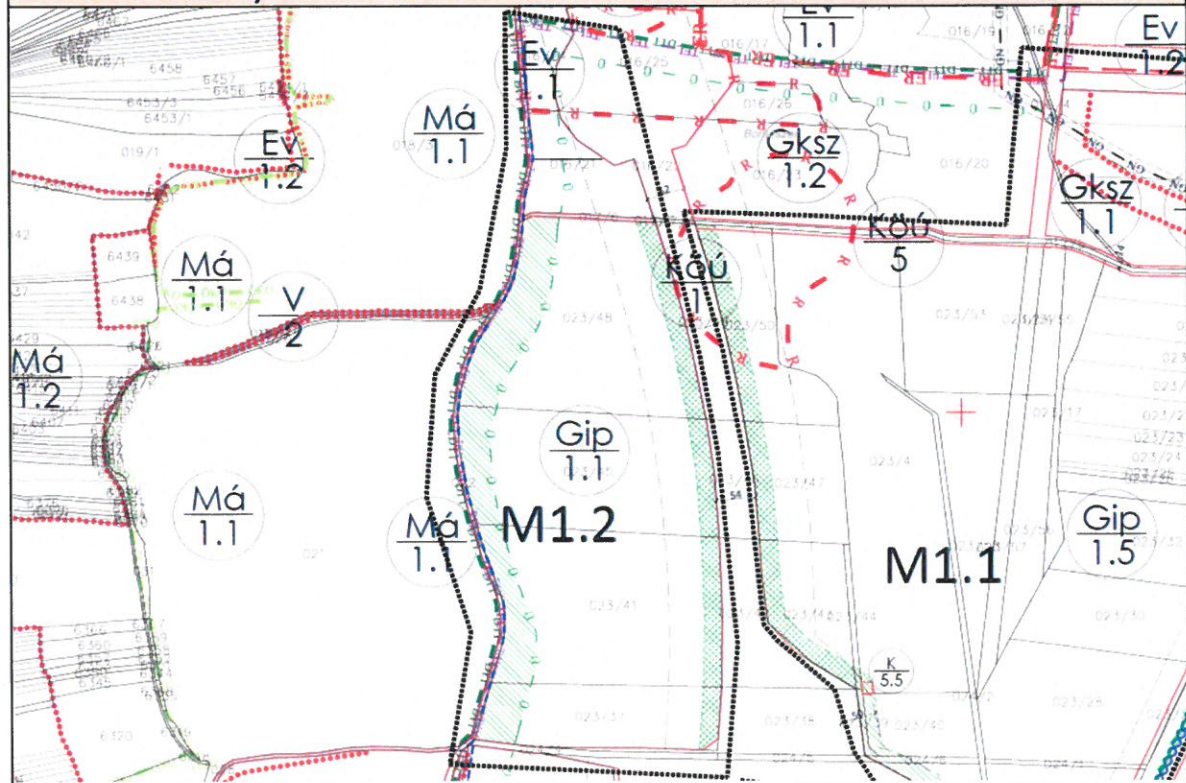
Ev
1.1

Ev
1.2

Ev
1

Má
1.1

Ev
1.2

Gksz
1.2

Gksz
1.1

Kököú
5

Má
1.1

V
2

Köú
1

Má
1.2

Gip
1.1

Má
1.1

Má
1.1

M1.2

M1.1

Gip
1.5

K
5.5

6458
6457
6456
6453/1
019/1
018/1
016/17
016/19
016/25
016/26
016/20
016/21
6439
6438
023/48
023/50
023/51
023/4
023/47
023/41
023/44
023/40
023/38
023/17
023/23
023/24
023/25
023/30
023/32
021
6420